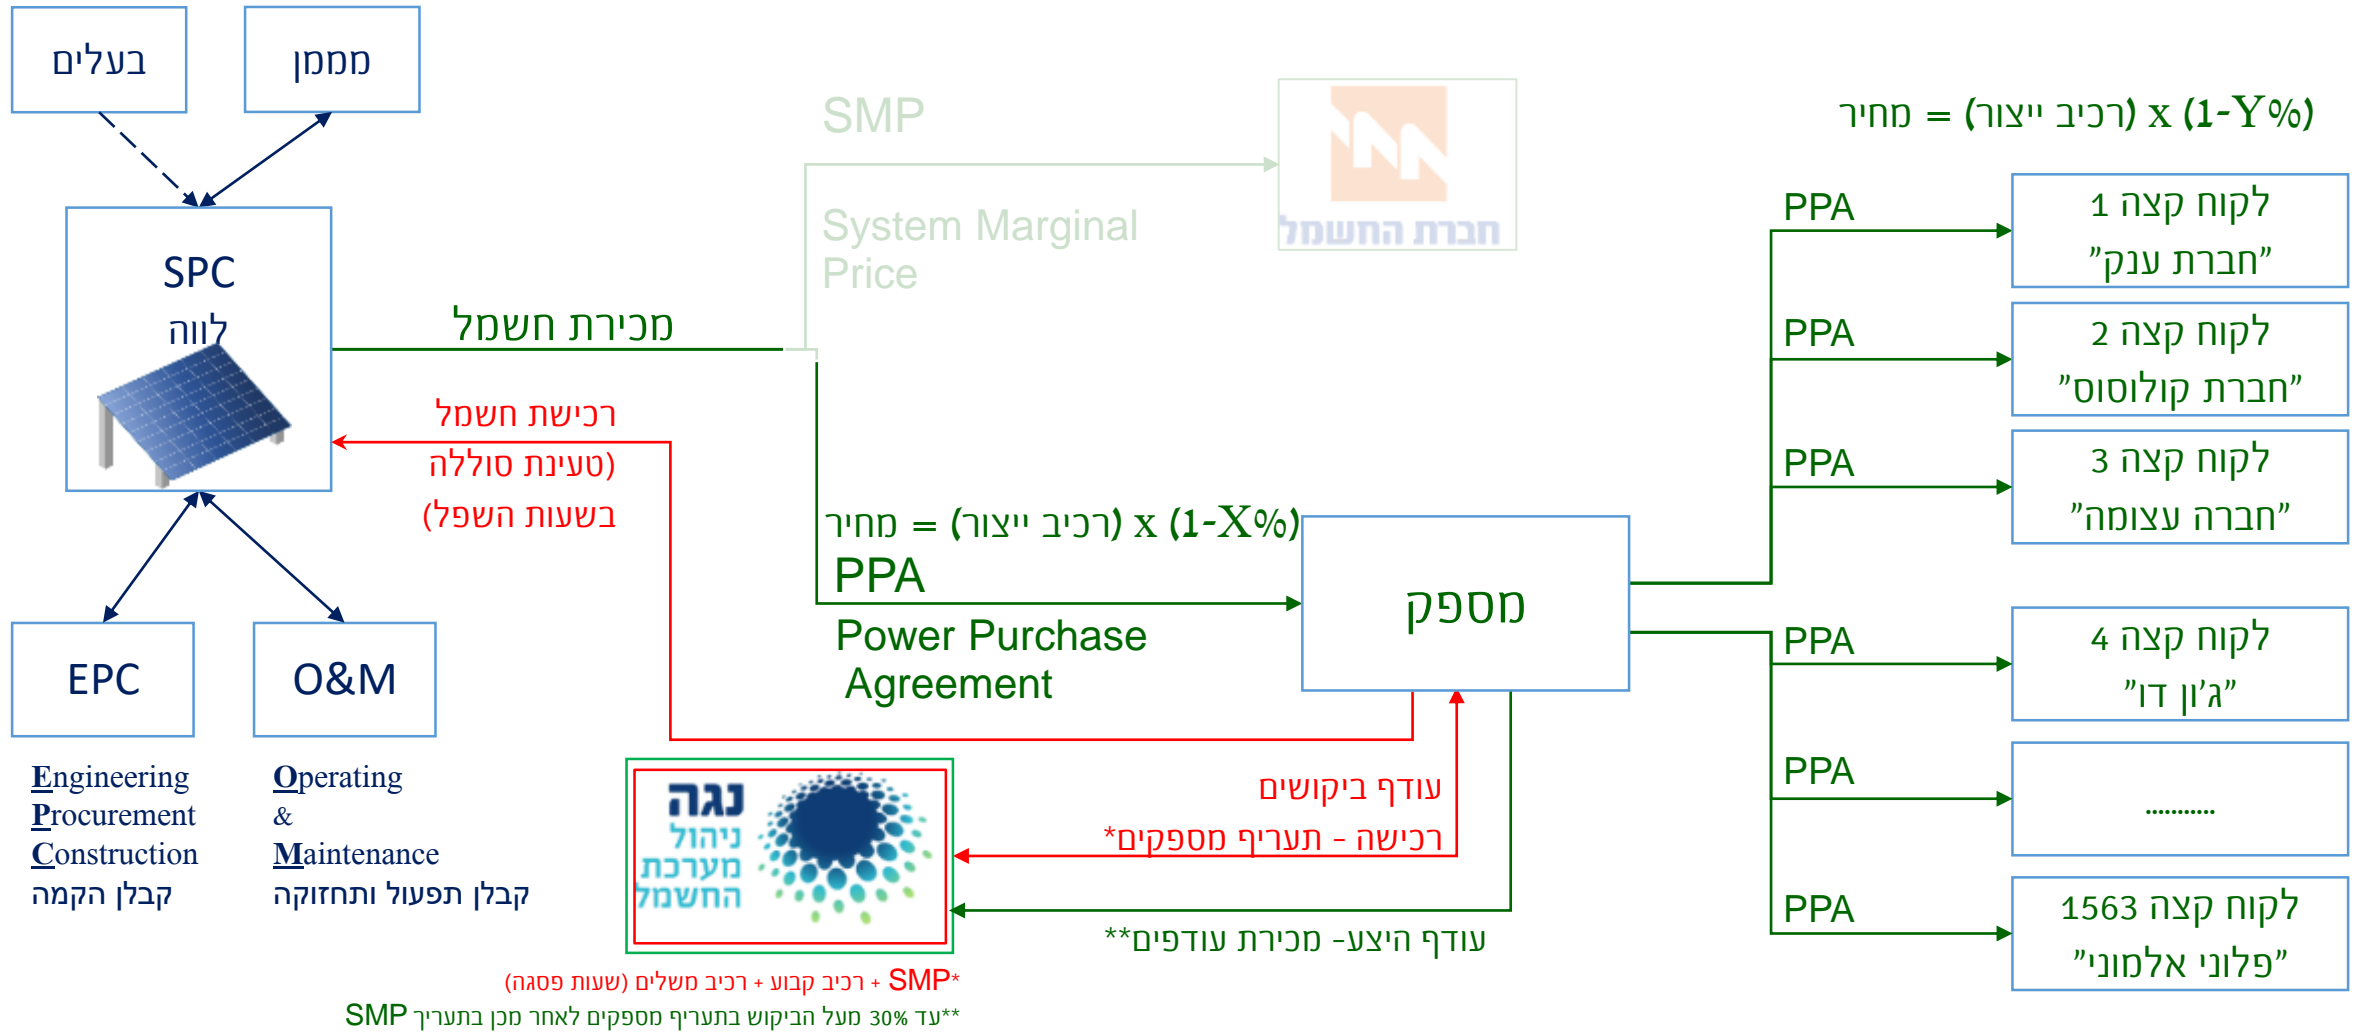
בעלים

ממן

SPC
לווה

EPC

O&M

Engineering
Procurement
Construction
קבלן הקמה

Operating
&
Maintenance
קבלן תפעול ותחזוקה

SMP

System Marginal Price

חברת החשמל

מכירת חשמל

רכישת חשמל
(טעינת סוללה)
בשעות השפל)

מחיר = (רכיב ייצור) x (1-X%)
PPA
Power Purchase Agreement

מספק

נגה
ניהול מערכת החשמל

עודף ביקושים
רכישה - תעריף מספקים*

עודף היצע- מכירת עודפים**

*SMP + רכיב קבוע + רכיב משלים (שעות פסגה)
**עד 30% מעל הביקוש בתעריף מספקים לאחר מכן בתעריף SMP

מחיר = (רכיב ייצור) x (1-Y%)

PPA
לקוח קצה 1
"חברת ענק"

PPA
לקוח קצה 2
"חברת קולוסוס"

PPA
לקוח קצה 3
"חברת עצומה"

PPA
לקוח קצה 4
"ג'ון דו"

PPA
..........

PPA
לקוח קצה 1563
"פלוני אלמוני"